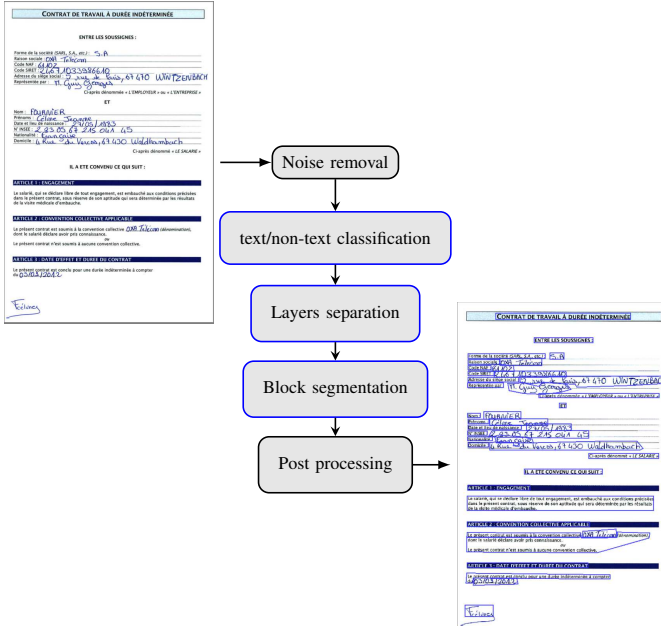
CONTRAT DE TRAVAIL À DURÉE INDÉTERMINÉE

ENTRE LES SOUSSIGNES :

Forme de la société (SARL, S.A., etc.) : S.A
Raison sociale : OXA Telecom
Code NAF : 6102
Code SIRET : 2167/1033386610
Adresse du siège social : 5 rue de Paris, 67 470 WINTZENBACH
Représentée par : M. Guy Georges

Ci-après dénommée « L'EMPLOYEUR » ou « L'ENTREPRISE »

ET

Nom : FOURNIER
Prénoms : Celine Jacqueline
Date et lieu de naissance : 27/05/1983
N° INSEE : 2 83 05 67 215 041 45
Nationalité : Française
Domicile : 6 Rue du Verseau, 67 430 Waldhambach

Ci-après dénommé « LE SALARIE »

IL A ETE CONVENU CE QUI SUIT :

ARTICLE 1 : ENGAGEMENT

Le salarié, qui se déclare libre de tout engagement, est embauché aux conditions précisées dans le présent contrat, sous réserve de son aptitude qui sera déterminée par les résultats de la visite médicale d'embauche.

ARTICLE 2 : CONVENTION COLLECTIVE APPLICABLE

Le présent contrat est soumis à la convention collective OXA Telecom (dénomination), dont le salarié déclare avoir pris connaissance.
ou
Le présent contrat n'est soumis à aucune convention collective.

ARTICLE 3 : DATE D'EFFET ET DUREE DU CONTRAT

Le présent contrat est conclu pour une durée indéterminée à compter du 03/03/2012.

Fclines

Noise removal

text/non-text classification

Layers separation

Block segmentation

Post processing